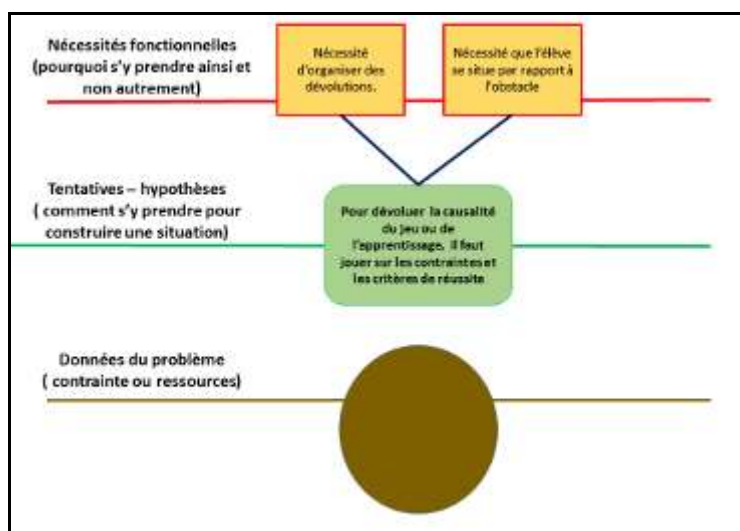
Nécessités fonctionnelles (pourquoi s'y prendre ainsi et non autrement)

Nécessité d'organiser des dévolutions.

Nécessité que l'élève se situe par rapport à l'obstacle

Tentatives – hypothèses ( comment s'y prendre pour construire une situation)

Pour dévoluer la causalité du jeu ou de l'apprentissage. Il faut jouer sur les contraintes et les critères de réussite

Données du problème ( contrainte ou ressources)